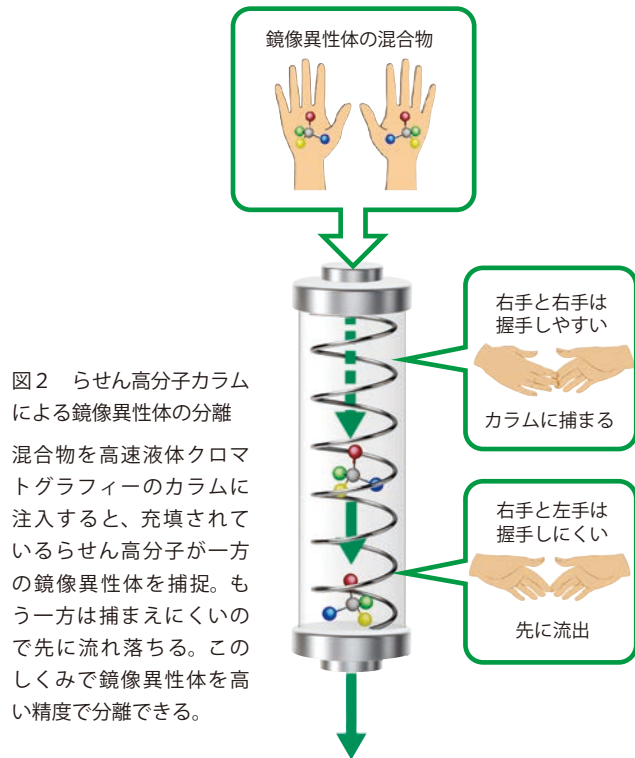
鏡像異性体の混合物

右手と右手は握手しやすい

カラムに捕まる

右手と左手は握手しにくい

先に流出

図2　らせん高分子カラムによる鏡像異性体の分離

混合物を高速液体クロマトグラフィーのカラムに注入すると、充填されているらせん高分子が一方の鏡像異性体を捕捉。もう一方は捕まえにくいので先に流れ落ちる。このしくみで鏡像異性体を高い精度で分離できる。